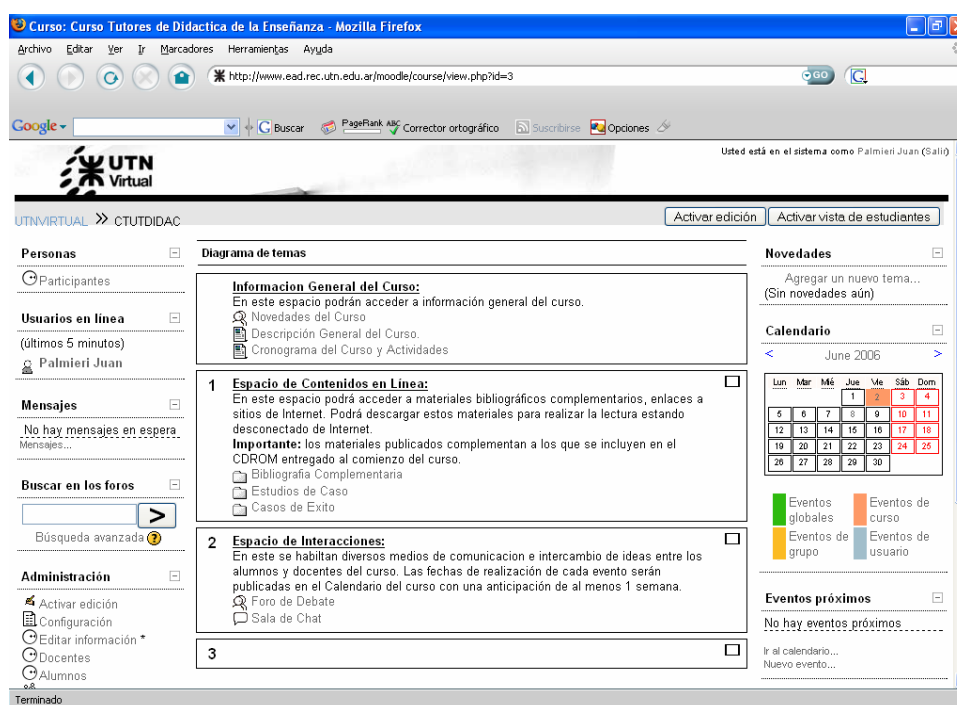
Curso: Curso Tutores de Didactica de la Enseñanza - Mozilla Firefox

Archivo Editar Ver Ir Marcadores Herramientas Ayuda

http://www.ead.rec.utn.edu.ar/moodle/course/view.php?id=3

GO

Google Buscar PageRank Corrector ortográfico Suscribirse Opciones

UTN Virtual

Usted está en el sistema como Palmieri Juan (Salir)

UTNVIRTUAL >> CTUTDIDAC

Activar edición Activar vista de estudiantes

Personas

Participantes

Usuarios en línea

(últimos 5 minutos)

Palmieri Juan

Mensajes

No hay mensajes en espera

Mensajes...

Buscar en los foros

>

Búsqueda avanzada

Administración

Activar edición

Configuración

Editar información *

Docentes

Alumnos

Diagrama de temas

Informacion General del Curso:

En este espacio podrán acceder a información general del curso.

Novedades del Curso

Descripción General del Curso.

Cronograma del Curso y Actividades

1 Espacio de Contenidos en Línea:

En este espacio podrá acceder a materiales bibliográficos complementarios, enlaces a sitios de Internet. Podrá descargar estos materiales para realizar la lectura estando desconectado de Internet.

Importante: los materiales publicados complementan a los que se incluyen en el CDROM entregado al comienzo del curso.

Bibliografía Complementaria

Estudios de Caso

Casos de Exito

2 Espacio de Interacciones:

En este se habiltan diversos medios de comunicacion e intercambio de ideas entre los alumnos y docentes del curso. Las fechas de realización de cada evento serán publicadas en el Calendario del curso con una anticipación de al menos 1 semana.

Foro de Debate

Sala de Chat

3

Novedades

Agregar un nuevo tema...

(Sin novedades aún)

Calendario

< June 2006 >

| Lun | Mar | Mié | Jue | Vie | Sáb | Dom |
|---|---|---|---|---|---|---|
| | | | 1 | 2 | 3 | 4 |
| 5 | 6 | 7 | 8 | 9 | 10 | 11 |
| 12 | 13 | 14 | 15 | 16 | 17 | 18 |
| 19 | 20 | 21 | 22 | 23 | 24 | 25 |
| 26 | 27 | 28 | 29 | 30 | | |

Eventos globales

Eventos de curso

Eventos de grupo

Eventos de usuario

Eventos próximos

No hay eventos próximos

Ir al calendario...

Nuevo evento...

Terminado